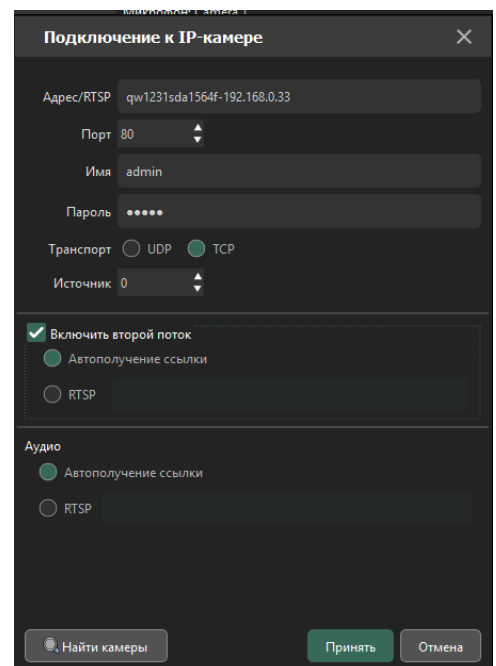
Подключение к IP-камере

Адрес/RTSP qw1231sda1564f-192.168.0.33

Порт 80

Имя admin

Пароль •••••

Транспорт UDP TCP

Источник 0

Включить второй поток

Автополучение ссылки

RTSP

Аудио

Автополучение ссылки

RTSP

Найти камеры

Принять

Отмена